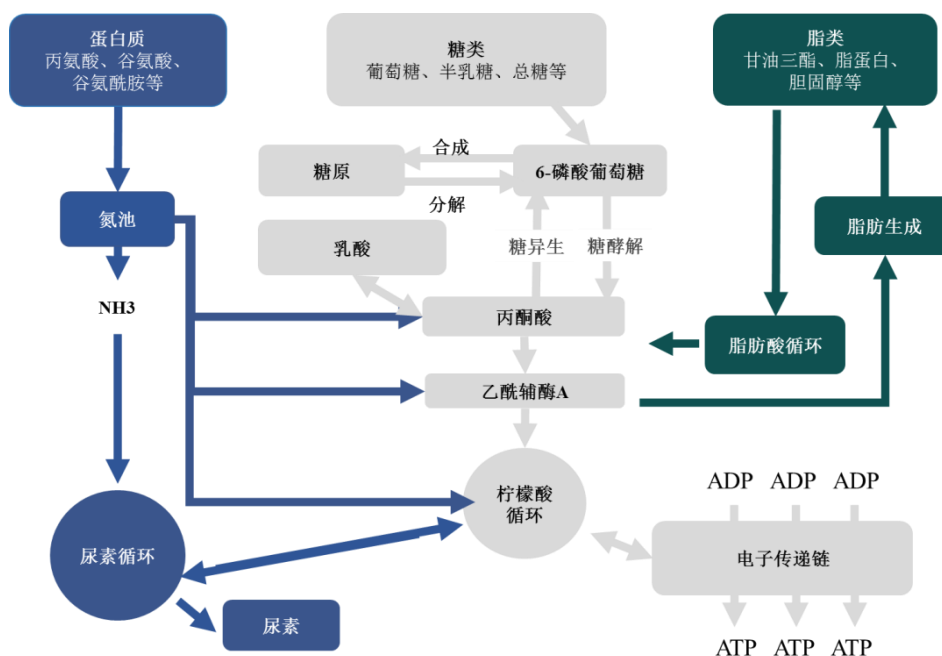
蛋白质
丙氨酸、谷氨酸、谷氨酰胺等

糖类
葡萄糖、半乳糖、总糖等

脂类
甘油三酯、脂蛋白、胆固醇等

合成

糖原

6-磷酸葡萄糖

分解

氮池

乳酸

糖异生

糖酵解

脂肪生成

NH3

丙酮酸

脂肪酸循环

乙酰辅酶A

柠檬酸循环

ADP ADP ADP

电子传递链

尿素循环

尿素

ATP ATP ATP